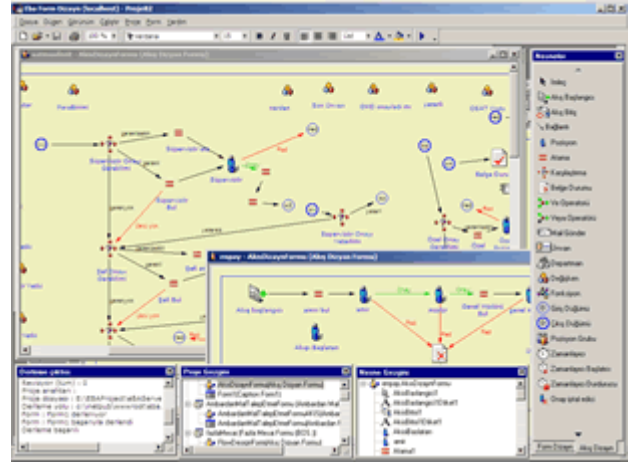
Ebe Form Dizayn (localhost) - Proje02

Dosya Düzen Görünüm Çizgiler Proje Form Yardım

100 %

Verdana

Nesneler

İmleç

Akış Başlangıcı

Akış Bitiş

Bağlantı

Pozisyon

Atama

Karşılaştırma

Belge Durumu

Ve Operatörü

Veya Operatörü

Mail Gönder

Unvan

Departman

Değişken

Fonksiyon

Giriş Düğümü

Çıkış Düğümü

Pozisyon Grubu

Zamanlayıcı

Zamanlayıcı Başlatıcı

Zamanlayıcı Durdurucu

Onay işlat edici

Form Dizayn

Akış Dizayn

Süpervizör

Belge Durumu

Süpervizör Onayı Değerlendir

Süpervizör Bul

Şef Bul

Şef Onayı Değerlendir

Süpervizör Onayı Yazdır

Ozel Onayı Değerlendir

Onay

Red

mapay - AkisDizaynFormu (Akış Dizayn Formu)

Akış Başlangıcı

Akış Başlatan

amir bul

Genel Hizmet Bul

Onay

Red

Derleme çıktısı

Proje Gezgini

AkisDizaynFormu(Akış Dizayn Formu)

Form1(Caption Form1)

AmbardanMalTalepEtmeFormu

FlowDesignForm(Akış Dizayn Formu)

Nesne Gezgini

mapay.AkisDizaynFormu

AkisBaslangic1

AkisBitis1

AkisBaslatan

amir

Atama1